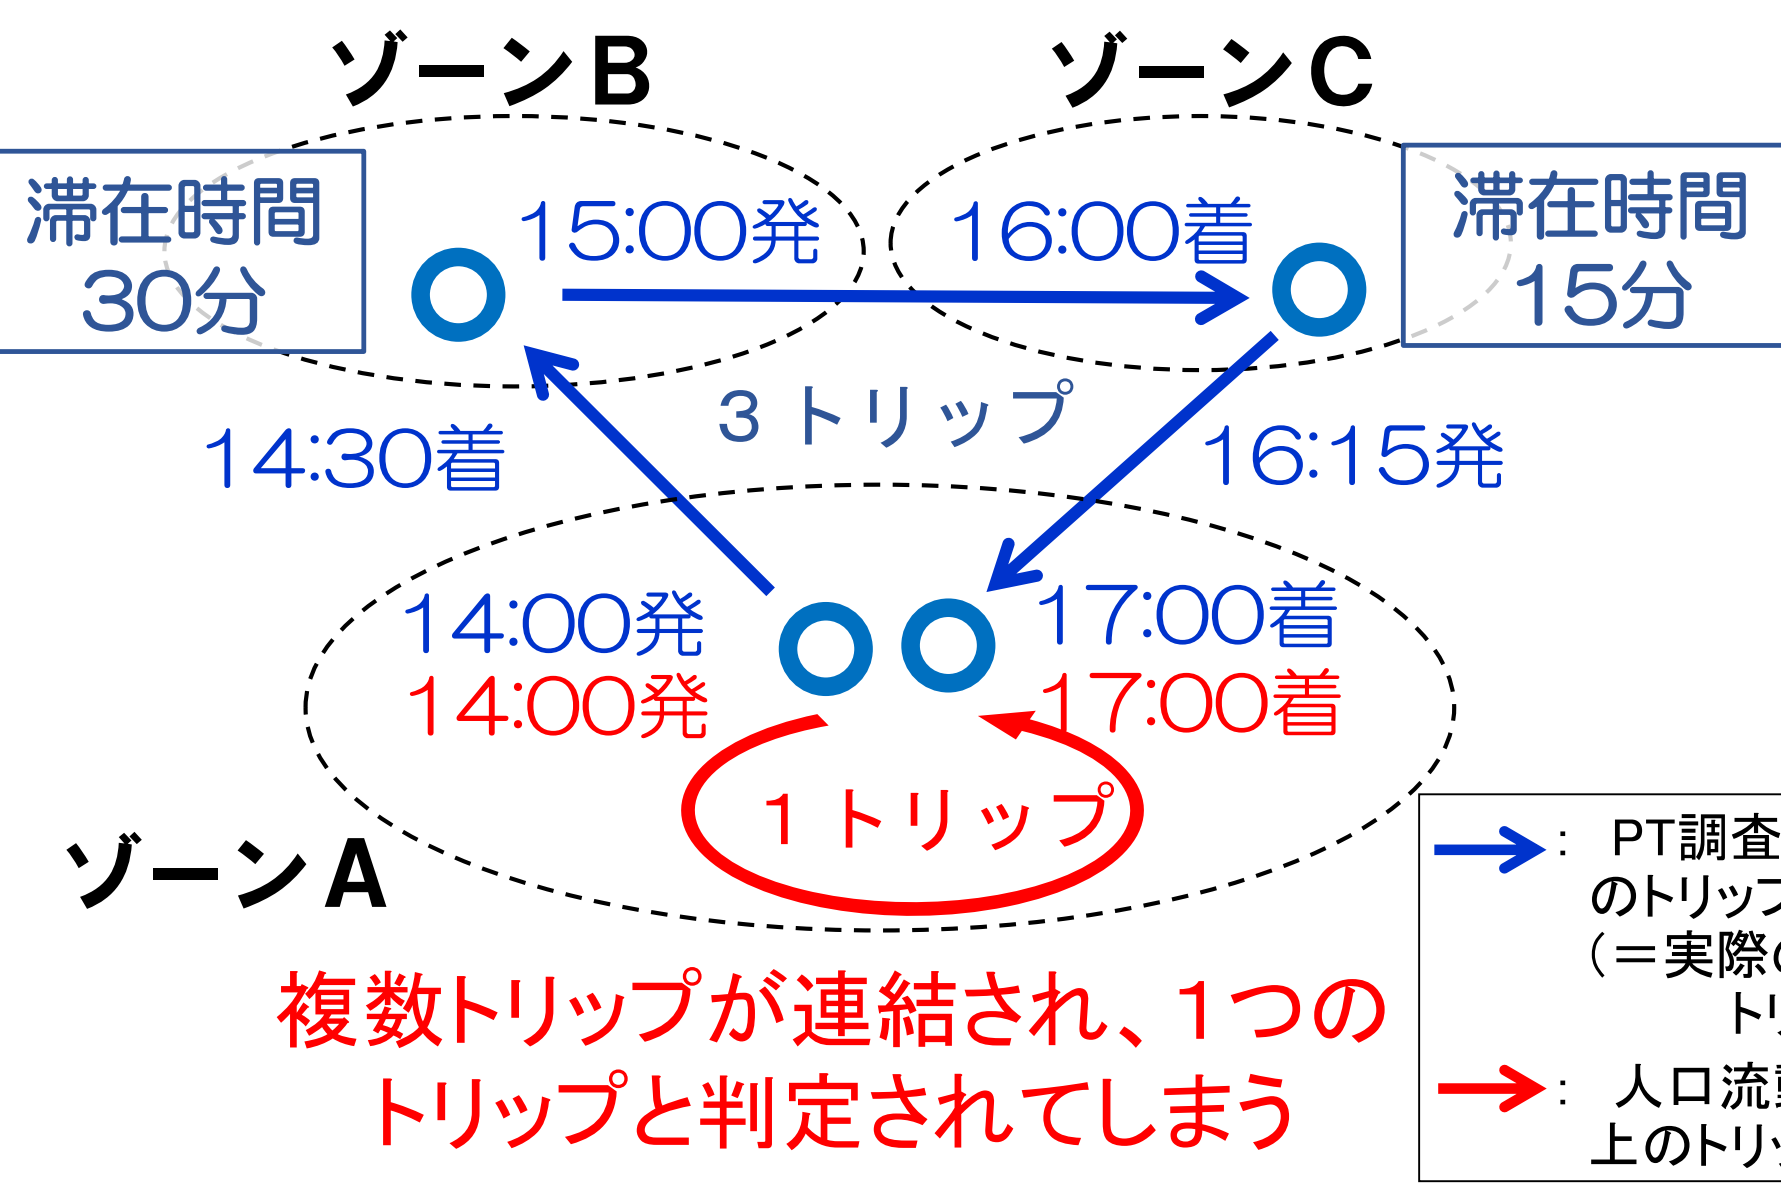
ゾーンB

ゾーンC

滞在時間
30分

15:00発

16:00着

滞在時間
15分

3トリップ

14:30着

16:15発

14:00発
14:00発

17:00着
17:00着

1トリップ

ゾーンA

複数トリップが連結され、1つのトリップと判定されてしまう

: PT調査
のトリップ
(＝実際
トリ

: 人口流
上のトリ